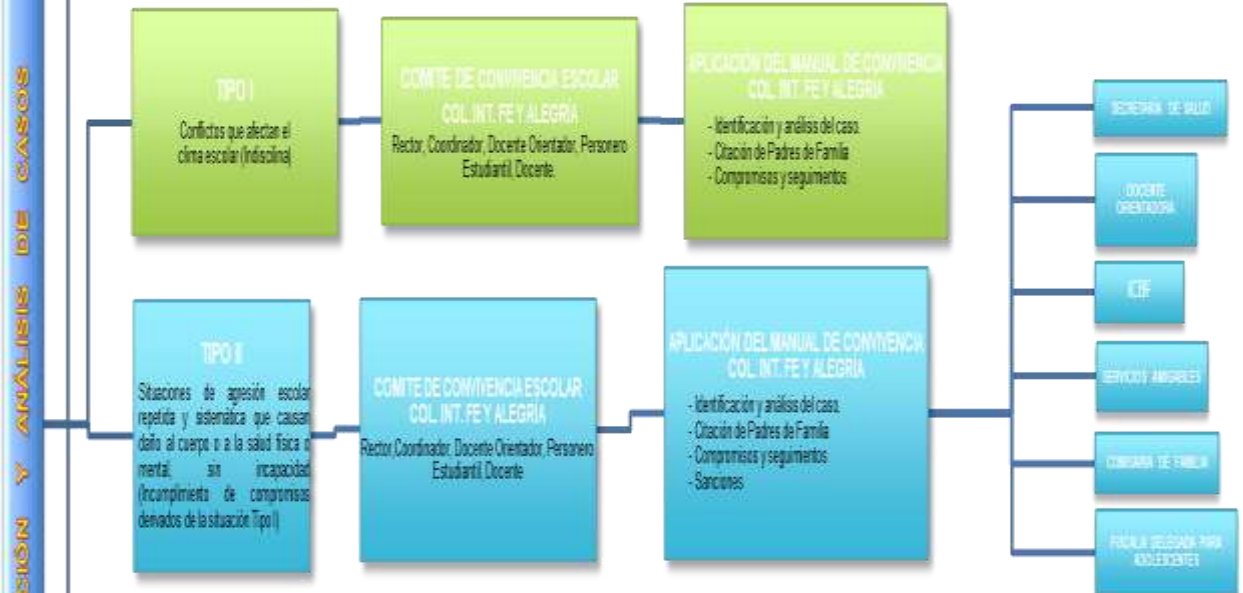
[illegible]SIÓN Y ANÁLISIS DE CASOS

TIPO I
Conflictos que afectan el clima escolar (Indisciplina)

COMITE DE CONVIVENCIA ESCOLAR
COL. INT. FE Y ALEGRIA
Rector, Coordinador, Docente Orientador, Personero Estudiantil, Docente.

APLICACIÓN DEL MANUAL DE CONVIVENCIA
COL. INT. FE Y ALEGRIA
- Identificación y análisis del caso.
- Citación de Padres de Familia
- Compromisos y seguimientos

TIPO II
Situaciones de agresión escolar repetida y sistemática que causen daño al cuerpo o a la salud física o mental sin incapacidad (Incumplimiento de compromisos derivados de la situación Tipo I)

COMITE DE CONVIVENCIA ESCOLAR
COL. INT. FE Y ALEGRIA
Rector,Coordinador, Docente Orientador, Personero Estudiantil Docente

APLICACIÓN DEL MANUAL DE CONVIVENCIA
COL. INT. FE Y ALEGRIA
- Identificación y análisis del caso.
- Citación de Padres de Familia
- Compromisos y seguimientos
- Sanciones

SECRETARIA DE SALUD

DOCENTE ORIENTADORA

ICBF

SERVICIOS AMIGABLES

COMISARIA DE FAMILIA

FISCALIA DELEGADA PARA ADOLESCENTES